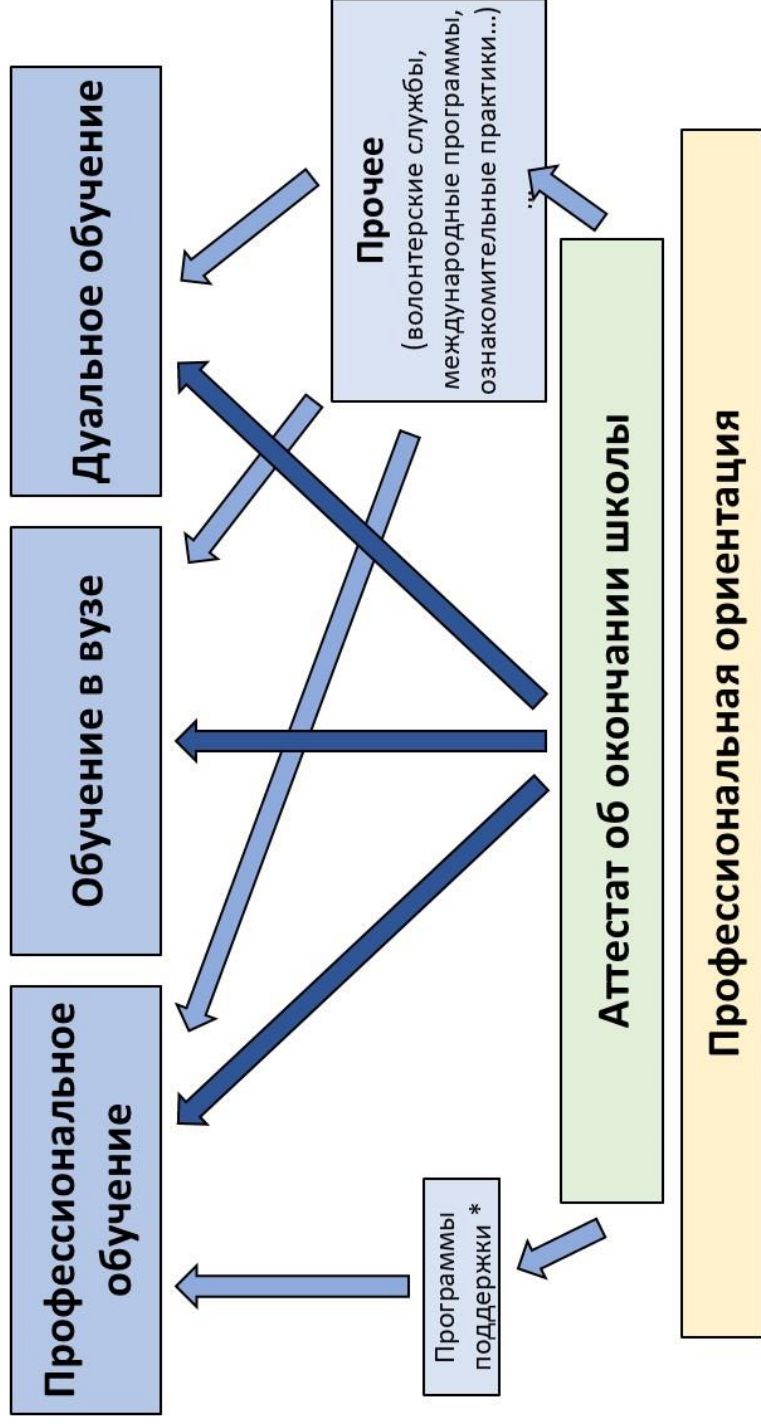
Дуальное обучение

Обучение в вузе

Профессиональное обучение

Прочее
(волонтерские службы, международные программы, ознакомительные практики...)
...

Аттестат об окончании школы

Программы поддержки *

Профессиональная ориентация